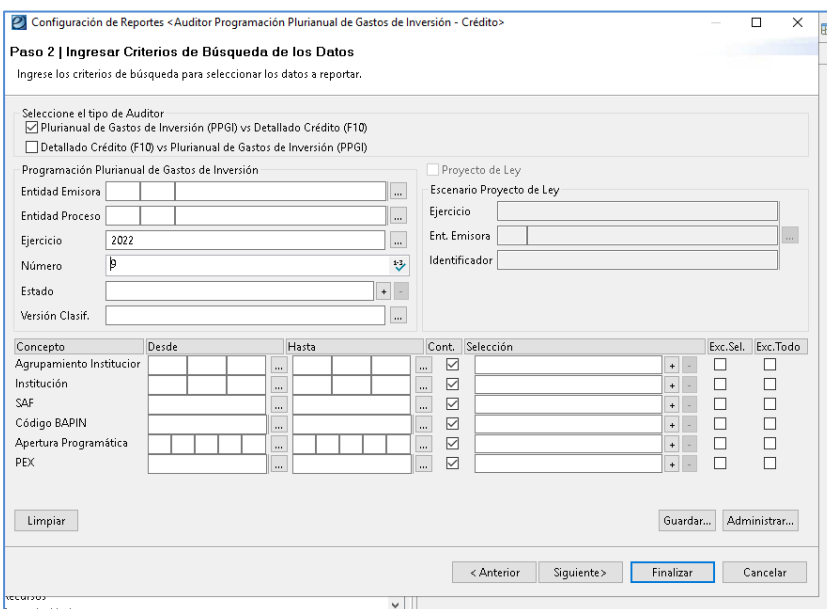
Configuración de Reportes <Auditor Programación Plurianual de Gastos de Inversión - Crédito>

Paso 2 | Ingresar Criterios de Búsqueda de los Datos

Ingrese los criterios de búsqueda para seleccionar los datos a reportar.

Seleccione el tipo de Auditor
☑ Plurianual de Gastos de Inversión (PPGI) vs Detallado Crédito (F10)
☐ Detallado Crédito (F10) vs Plurianual de Gastos de Inversión (PPGI)

Programación Plurianual de Gastos de Inversión
Entidad Emisora ...
Entidad Proceso ...
Ejercicio 2022 ...
Número 0
Estado + -
Versión Clasif. ...

Proyecto de Ley
Escenario Proyecto de Ley
Ejercicio
Ent. Emisora ...
Identificador

| Concepto | Desde | Hasta | Cont. | Selección | Exc.Sel. | Exc.Todo |
|---|---|---|---|---|---|---|
| Agrupamiento Institucior | ... | ... | ☑ | + - | ☐ | ☐ |
| Institución | ... | ... | ☑ | + - | ☐ | ☐ |
| SAF | ... | ... | ☑ | + - | ☐ | ☐ |
| Código BAPIN | ... | ... | ☑ | + - | ☐ | ☐ |
| Apertura Programática | ... | ... | ☑ | + - | ☐ | ☐ |
| PEX | ... | ... | ☑ | + - | ☐ | ☐ |

Limpiar

Guardar... Administrar...

< Anterior Siguiente> Finalizar Cancelar

Recursos